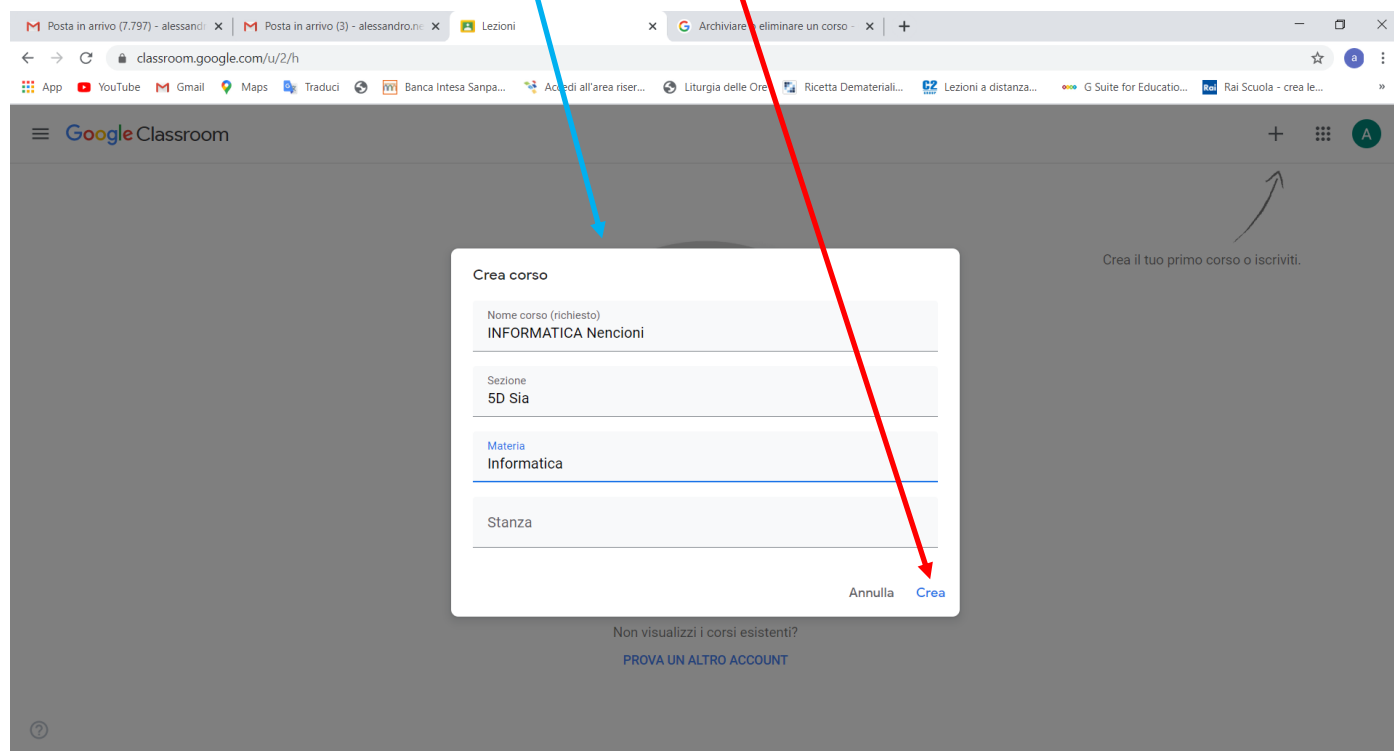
Posta in arrivo (7.797) - alessand
Posta in arrivo (3) - alessandro.ne
Lezioni
Archiviare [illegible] eliminare un corso -
+

classroom.google.com/u/2/h

App YouTube Gmail Maps Traduci Banca Intesa Sanpa... Accedi all'area riser... Liturgia delle Ore Ricetta Demateriali... Lezioni a distanza... G Suite for Educatio... Rai Scuola - crea le... »

Google Classroom

Crea il tuo primo corso o iscriviti.

Crea corso

Nome corso (richiesto)
INFORMATICA Nencioni

Sezione
5D Sia

Materia
Informatica

Stanza

Annulla Crea

Non visualizzi i corsi esistenti?

PROVA UN ALTRO ACCOUNT